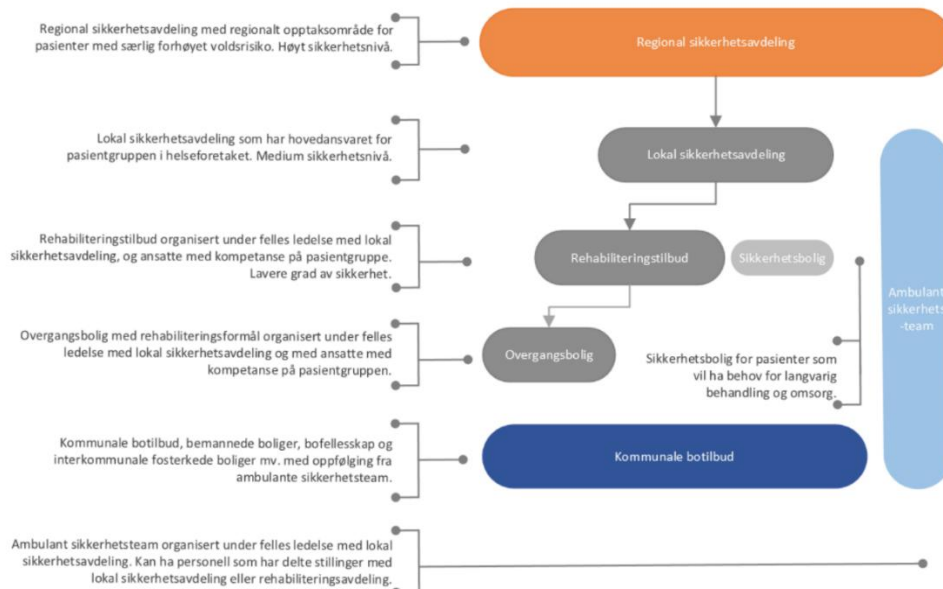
Regional sikkerhetsavdeling med regionalt opptaksområde for pasienter med særlig forhøyet voldsrisiko. Høyt sikkerhetsnivå.

Regional sikkerhetsavdeling

Lokal sikkerhetsavdeling som har hovedansvaret for pasientgruppen i helseforetaket. Medium sikkerhetsnivå.

Lokal sikkerhetsavdeling

Rehabiliteringstilbud organisert under felles ledelse med lokal sikkerhetsavdeling, og ansatte med kompetanse på pasientgruppe. Lavere grad av sikkerhet.

Rehabiliteringstilbud

Sikkerhetsbolig

Ambulant sikkerhets -team

Overgangsbolig med rehabiliteringsformål organisert under felles ledelse med lokal sikkerhetsavdeling og med ansatte med kompetanse på pasientgruppen.

Overgangsbolig

Sikkerhetsbolig for pasienter som vil ha behov for langvarig behandling og omsorg.

Kommunale botilbud, bemannede boliger, bofellesskap og interkommunale fosterkede boliger mv. med oppfølging fra ambulante sikkerhetsteam.

Kommunale botilbud

Ambulant sikkerhetsteam organisert under felles ledelse med lokal sikkerhetsavdeling. Kan ha personell som har delte stillinger med lokal sikkerhetsavdeling eller rehabiliteringsavdeling.